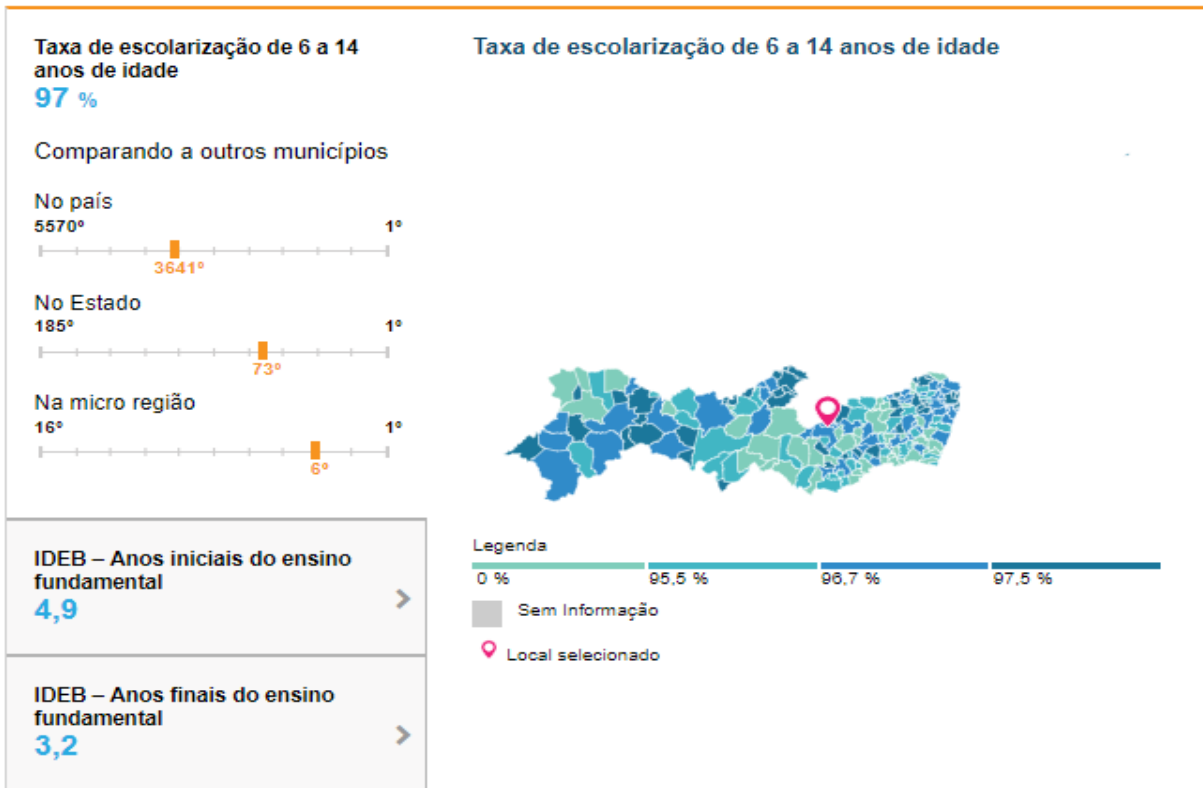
Taxa de escolarização de 6 a 14 anos de idade
97 %

Comparando a outros municípios

No país
5570º
1º
3641º

No Estado
185º
1º
73º

Na micro região
16º
1º
6º

IDEB – Anos iniciais do ensino fundamental
4,9

IDEB – Anos finais do ensino fundamental
3,2

Taxa de escolarização de 6 a 14 anos de idade

Legenda
0 %
95,5 %
96,7 %
97,5 %
Sem Informação
Local selecionado